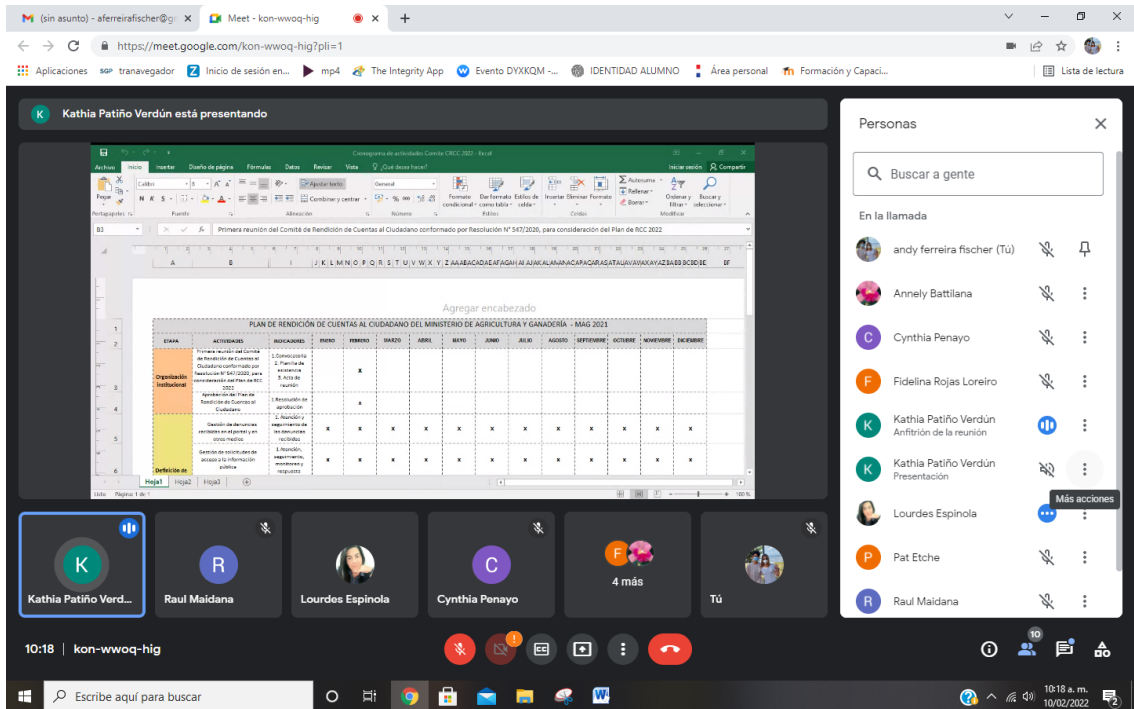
M (sin asunto) - aferreirafischer@g ×   Meet - kon-wwoq-hig ×   +

https://meet.google.com/kon-wwoq-hig?pli=1

Aplicaciones   tranavegador   Inicio de sesión en...   mp4   The Integrity App   Evento DYXKQM -...   IDENTIDAD ALUMNO   Área personal   Formación y Capaci...   Lista de lectura

Kathia Patiño Verdún está presentando

Cronograma de actividades Comite CRCC 2022 - Excel

Archivo   Inicio   Insertar   Diseño de página   Fórmulas   Datos   Revisar   Vista   ¿Qué desea hacer?   Iniciar sesión   Compartir

B3   Primera reunión del Comité de Rendición de Cuentas al Ciudadano conformado por Resolución N° 547/2020, para consideración del Plan de RCC 2022

Agregar encabezado

PLAN DE RENDICIÓN DE CUENTAS AL CIUDADANO DEL MINISTERIO DE AGRICULTURA Y GANADERÍA - MAG 2021

| ETAPA | ACTIVIDADES | INDICADORES | ENERO | FEBRERO | MARZO | ABRIL | MAYO | JUNIO | JULIO | AGOSTO | SEPTIEMBRE | OCTUBRE | NOVIEMBRE | DICIEMBRE |
|---|---|---|---|---|---|---|---|---|---|---|---|---|---|---|
| Organización Institucional | Primera reunión del Comité de Rendición de Cuentas al Ciudadano conformado por Resolución N° 547/2020, para consideración del Plan de RCC 2022 | 1.Convocatoria 2. Planilla de asistencia 3. Acta de reunión | | x | | | | | | | | | | |
| | Aprobación del Plan de Rendición de Cuentas al Ciudadano | 1.Resolución de aprobación | | x | | | | | | | | | | |
| Definición de | Gestión de denuncias recibidas en el portal y en otros medios | 1. Atención y seguimiento de las denuncias recibidas | x | x | x | x | x | x | x | x | x | x | x | x |
| | Gestión de solicitudes de acceso a la información pública | 1.Atención, seguimiento, monitoreo y respuesta | x | x | x | x | x | x | x | x | x | x | x | x |

Hoja1   Hoja2   Hoja3

Listo

Kathia Patiño Verd...   Raul Maidana   Lourdes Espinola   Cynthia Penayo   4 más   Tú

Personas

Buscar a gente

En la llamada

andy ferreira fischer (Tú)
Annely Battilana
Cynthia Penayo
Fidelina Rojas Loreiro
Kathia Patiño Verdún
Anfitrión de la reunión
Kathia Patiño Verdún
Presentación
Más acciones
Lourdes Espinola
Pat Etche
Raul Maidana

10:18 | kon-wwoq-hig

10

Escribe aquí para buscar

10:18 a. m.
10/02/2022